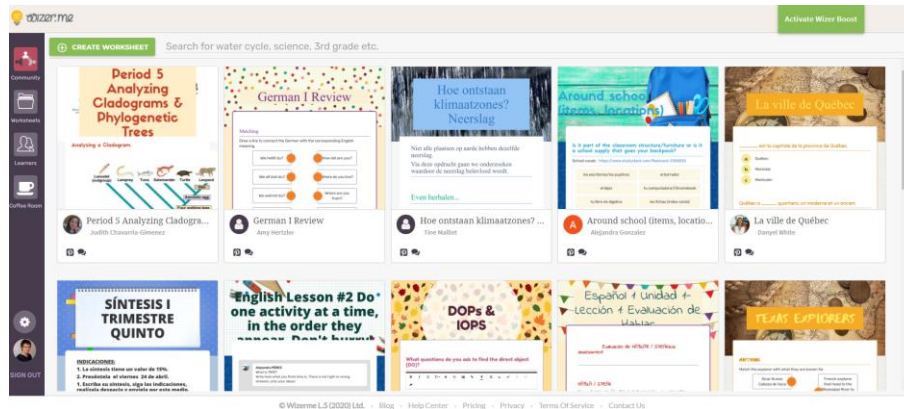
wizer.me

Activate Wizer Boost

Community
Worksheets
Learners
Coffee Room
SIGN OUT

CREATE WORKSHEET
Search for water cycle, science, 3rd grade etc.

Period 5 Analyzing Cladograms & Phylogenetic Trees
Analyzing a Cladogram
Period 5 Analyzing Cladogra...
Judith Chavarria-Gimenez

German I Review
Matching
German I Review
Amy Hertzler

Hoe ontstaan klimaatzones? Neerslag
Niet alle plaatsen op aarde hebben dezelfde neerslag.
Eyen herhalen...
Hoe ontstaan klimaatzones? ...
Tine Maillet

Around school (items, locations)
Around school (items, locatio...
Alejandra Gonzalez

La ville de Québec
La ville de Québec
Danyel White

SÍNTESIS I TRIMESTRE QUINTO
INDICACIONES:

English Lesson #2 Do one activity at a time, in the order they appear. Don't hurry!

DOPs & IOPS
What questions do you ask to find the direct object (DO)?

Español 1 Unidad 4 - Lección 4 Evaluación de Hablar

TEXAS EXPLORERS
MATCHING

© Wizerme L.S (2020) Ltd. · Blog · Help Center · Pricing · Privacy · Terms Of Service · Contact Us